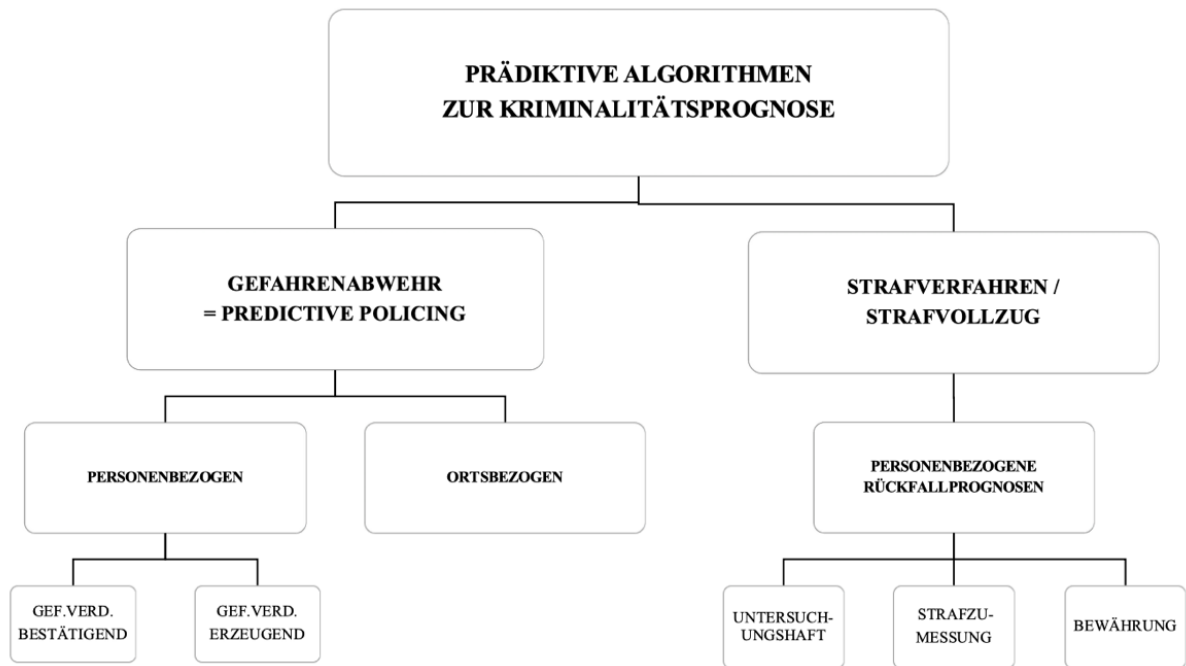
PRÄDIKTIVE ALGORITHMEN
ZUR KRIMINALITÄTSPROGNOSE

GEFAHRENABWEHR
= PREDICTIVE POLICING

STRAFVERFAHREN /
STRAFVOLLZUG

PERSONENBEZOGEN

ORTSBEZOGEN

PERSONENBEZOGENE
RÜCKFALLPROGNOSEN

GEF.VERD.
BESTÄTIGEND

GEF.VERD.
ERZEUGEND

UNTERSUCHUNGSHAFT

STRAFZUMESSUNG

BEWÄHRUNG